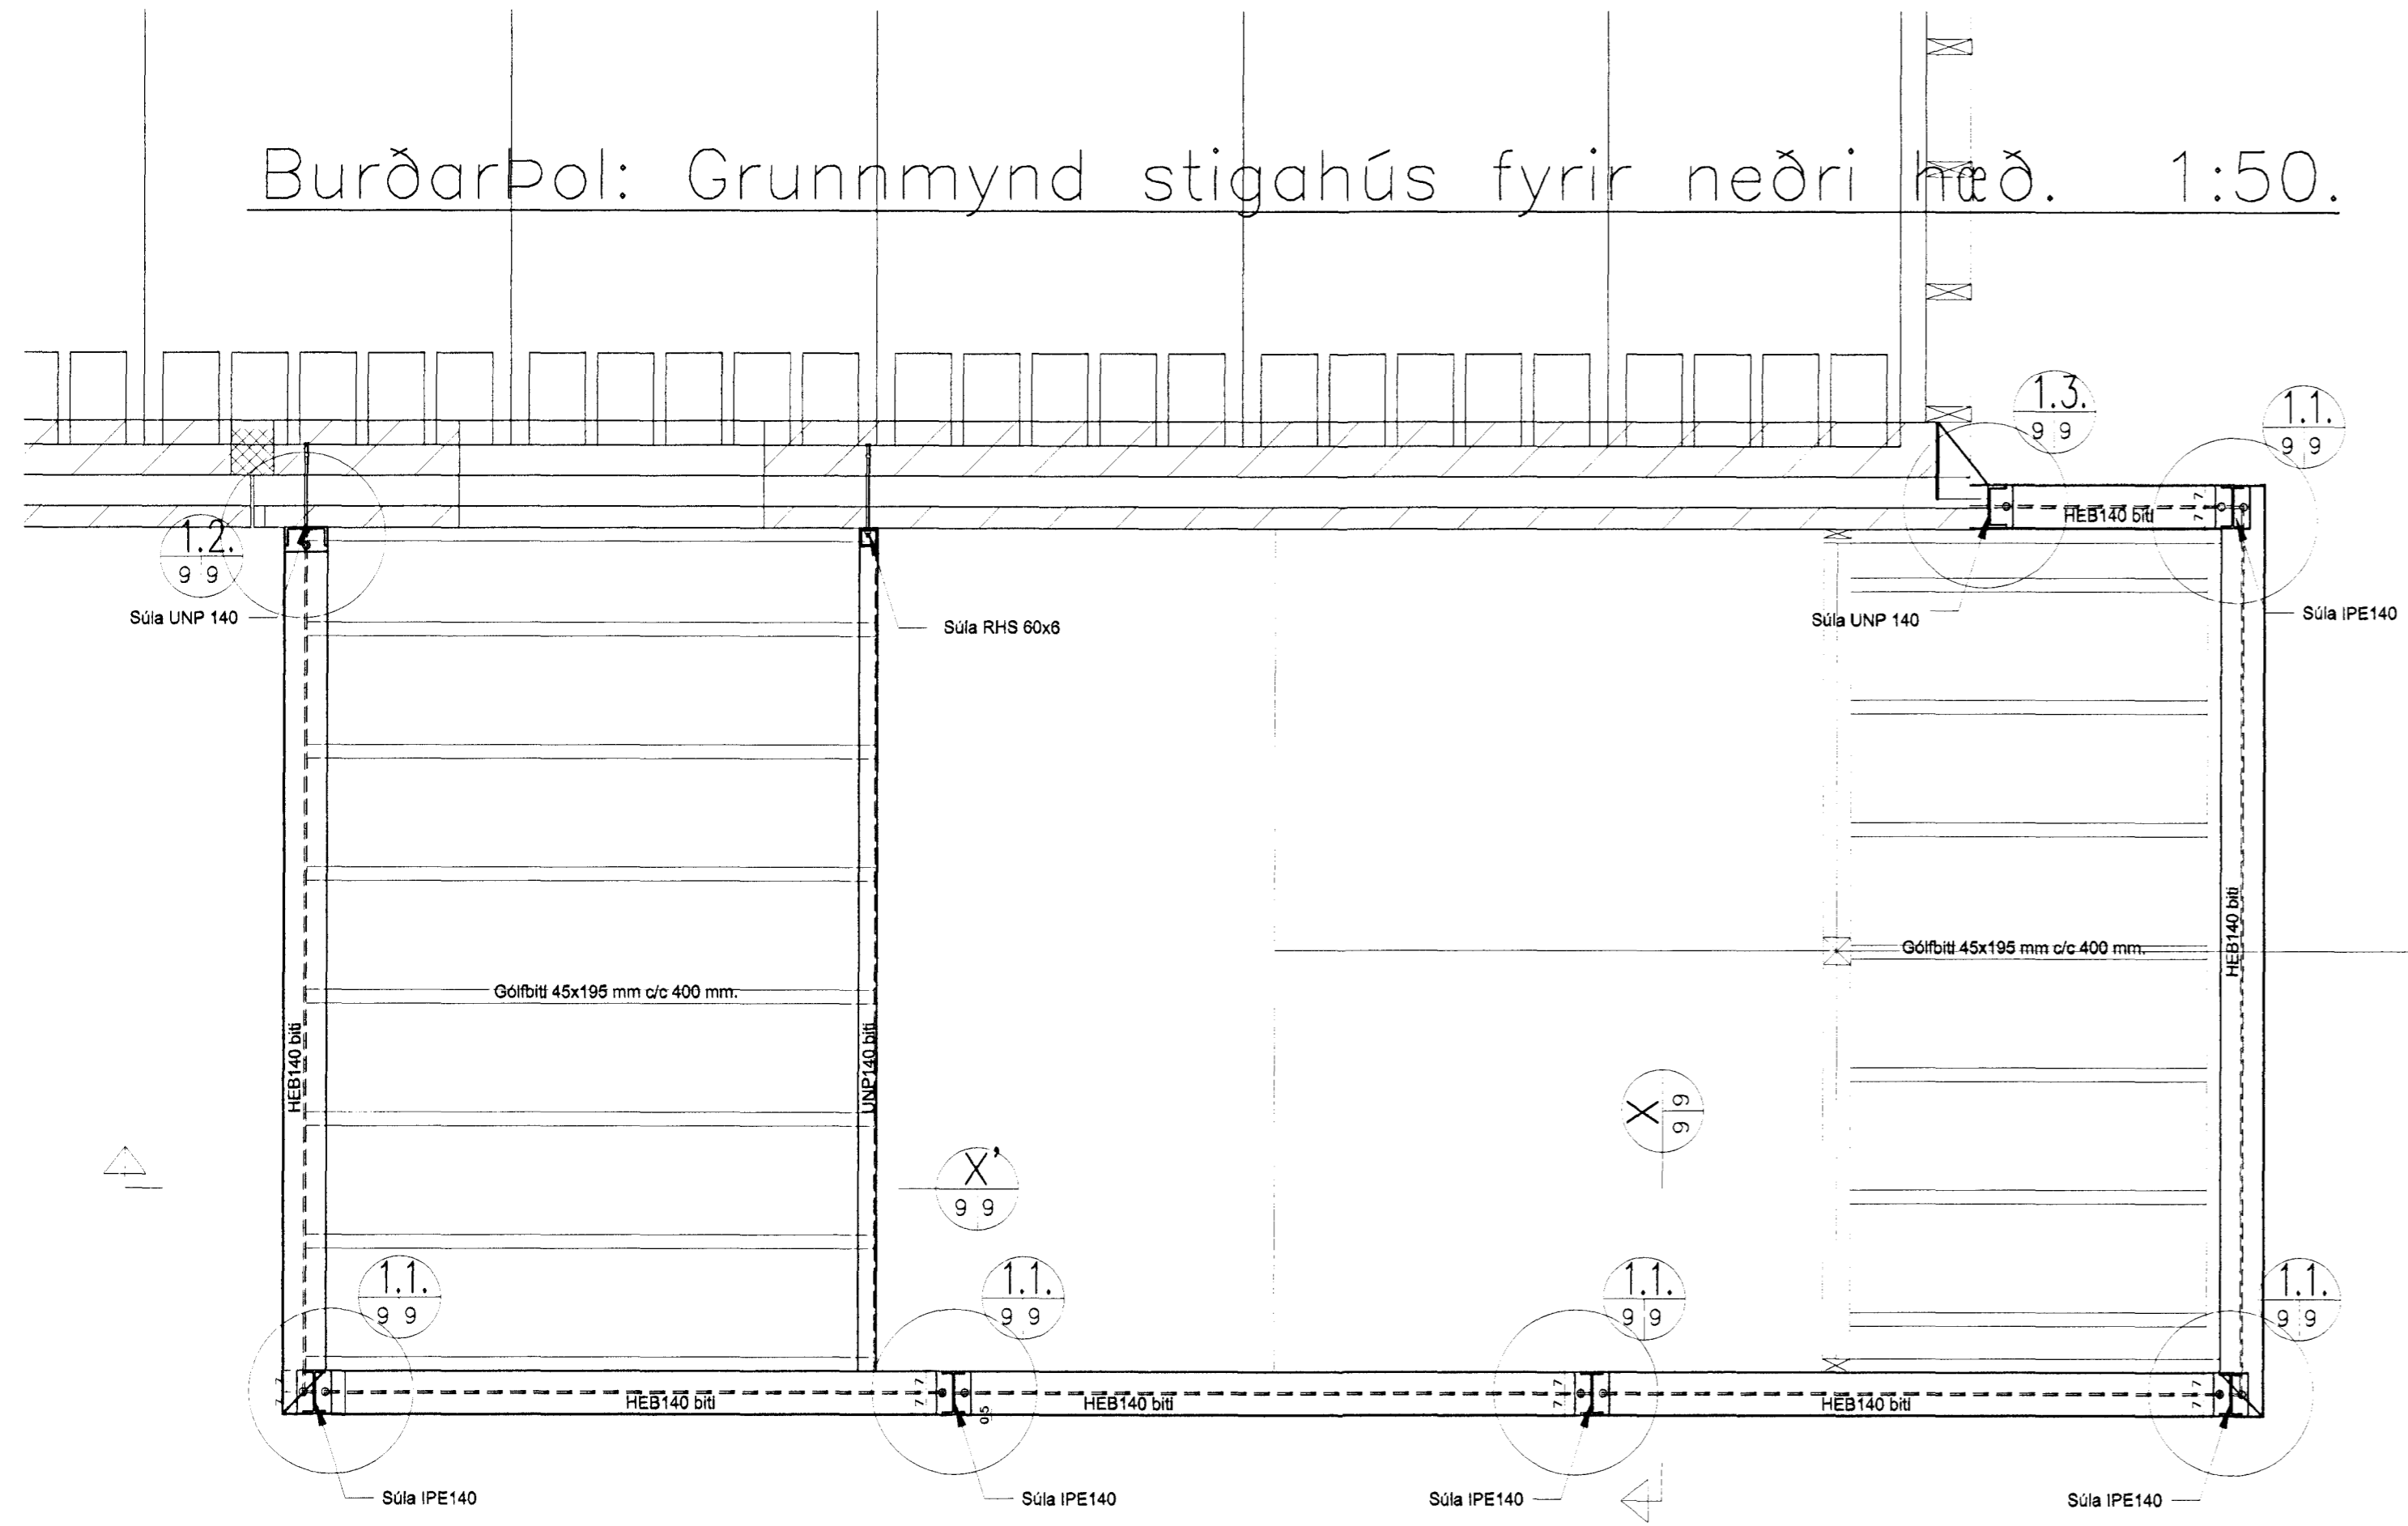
Burðarþol: Grunnmynd stigahús fyrir neðri hæð. 1:50.

1.3.
9 9

1.1.
9 9

HEB140 biti

1.2.
9 9

Súla UNP 140

Súla RHS 60x6

Súla UNP 140

Súla IPE140

Gólfbiti 45x195 mm c/c 400 mm.

Gólfbiti 45x195 mm c/c 400 mm.

HEB140 biti

HEB140 biti

UNP140 biti

X
9
9

X'
9 9

1.1.
9 9

1.1.
9 9

1.1.
9 9

1.1.
9 9

HEB140 biti

HEB140 biti

HEB140 biti

Súla IPE140

Súla IPE140

Súla IPE140

Súla IPE140